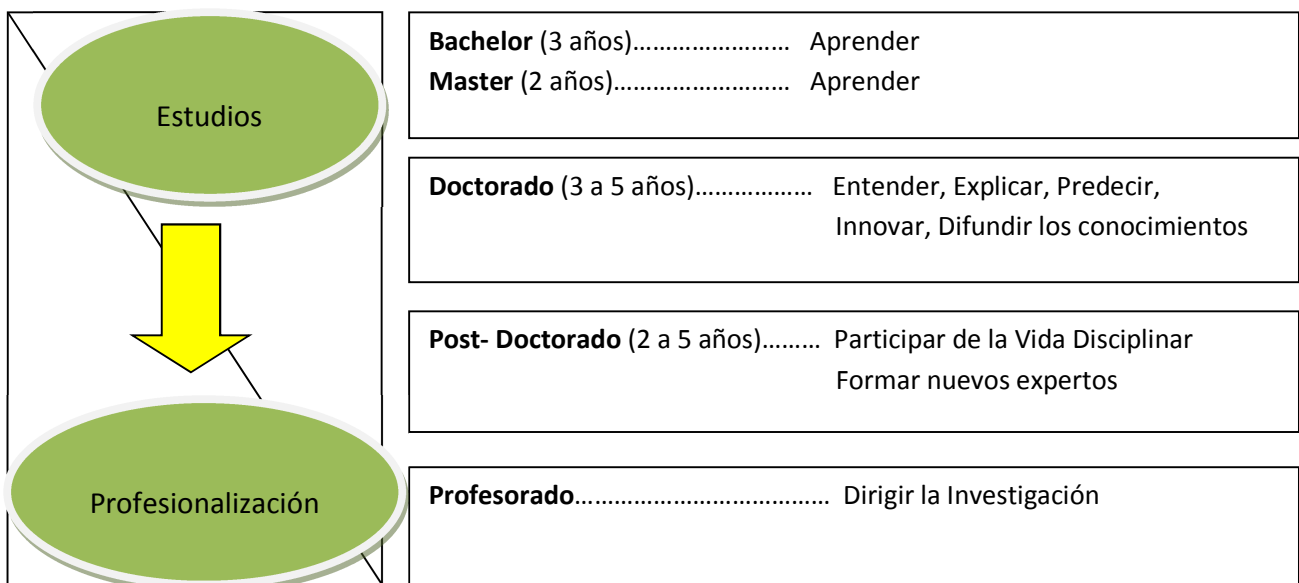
Estudios

Profesionalización

**Bachelor** (3 años)…………………… Aprender
**Master** (2 años)……………………… Aprender

**Doctorado** (3 a 5 años)……………… Entender, Explicar, Predecir, Innovar, Difundir los conocimientos

**Post- Doctorado** (2 a 5 años)……… Participar de la Vida Disciplinar Formar nuevos expertos

**Profesorado**……………………………… Dirigir la Investigación